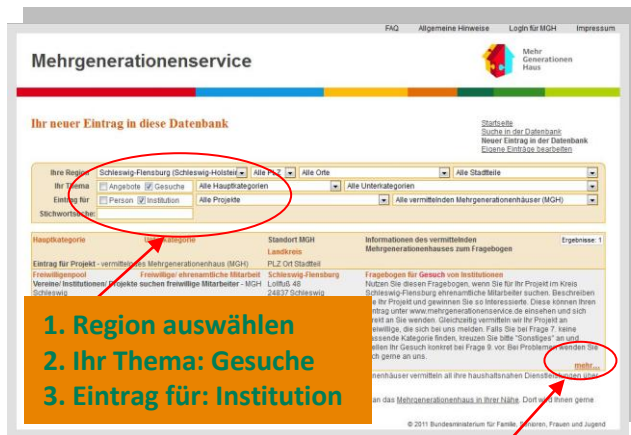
FAQ Allgemeine Hinweise Login für MGH Impressum

Mehrgenerationenservice

Mehr Generationen Haus

Ihr neuer Eintrag in diese Datenbank

Startseite
Suche in der Datenbank
Neuer Eintrag in der Datenbank
Eigene Einträge bearbeiten

Ihre Region: Schleswig-Flensburg (Schleswig-Holstei | Alle PLZ | Alle Orte | Alle Stadtteile
Ihr Thema: Angebote Gesuche | Alle Hauptkategorien | Alle Unterkategorien
Eintrag für: Person Institution | Alle Projekte | Alle vermittelnden Mehrgenerationenhäuser (MGH)
Stichwortsuche:

Hauptkategorie | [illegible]kategorie | Standort MGH | Informationen des vermittelnden Mehrgenerationenhauses zum Fragebogen | Ergebnisse: 1
Landkreis
Eintrag für Projekt - vermittelt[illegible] Mehrgenerationenhaus (MGH) | PLZ Ort Stadtteil
Freiwilligenpool | Freiwillige/ ehrenamtliche Mitarbeit | Schleswig-Flensburg | Fragebogen für Gesuch von Institutionen
Vereine/ Institutionen/ Projekte suchen freiwillige Mitarbeiter - MGH Schleswig | Lollfuß 48 24837 Schleswig
Nutzen Sie diesen Fragebogen, wenn Sie für Ihr Projekt im Kreis Schleswig-Flensburg ehrenamtliche Mitarbeiter suchen. Beschreiben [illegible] Ihr Projekt und gewinnen Sie so Interessierte. Diese können Ihren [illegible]ntrag unter www.mehrgenerationenservice.de einsehen und sich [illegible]reit an Sie wenden. Gleichzeitig vermitteln wir Ihr Projekt an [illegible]reiwillige, die sich bei uns melden. Falls Sie bei Frage 7. keine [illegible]assende Kategorie finden, kreuzen Sie bitte "Sonstiges" an und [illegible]ellen Ihr Gesuch konkret bei Frage 9. vor. Bei Problemen wenden Sie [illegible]ch gerne an uns.
mehr...

1. Region auswählen
2. Ihr Thema: Gesuche
3. Eintrag für: Institution

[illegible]nenhäuser vermitteln all ihre haushaltsnahen Dienstleistungen über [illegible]
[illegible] an das Mehrgenerationenhaus in Ihrer Nähe. Dort wird Ihnen gerne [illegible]

© 2011 Bundesministerium für Familie, Senioren, Frauen und Jugend